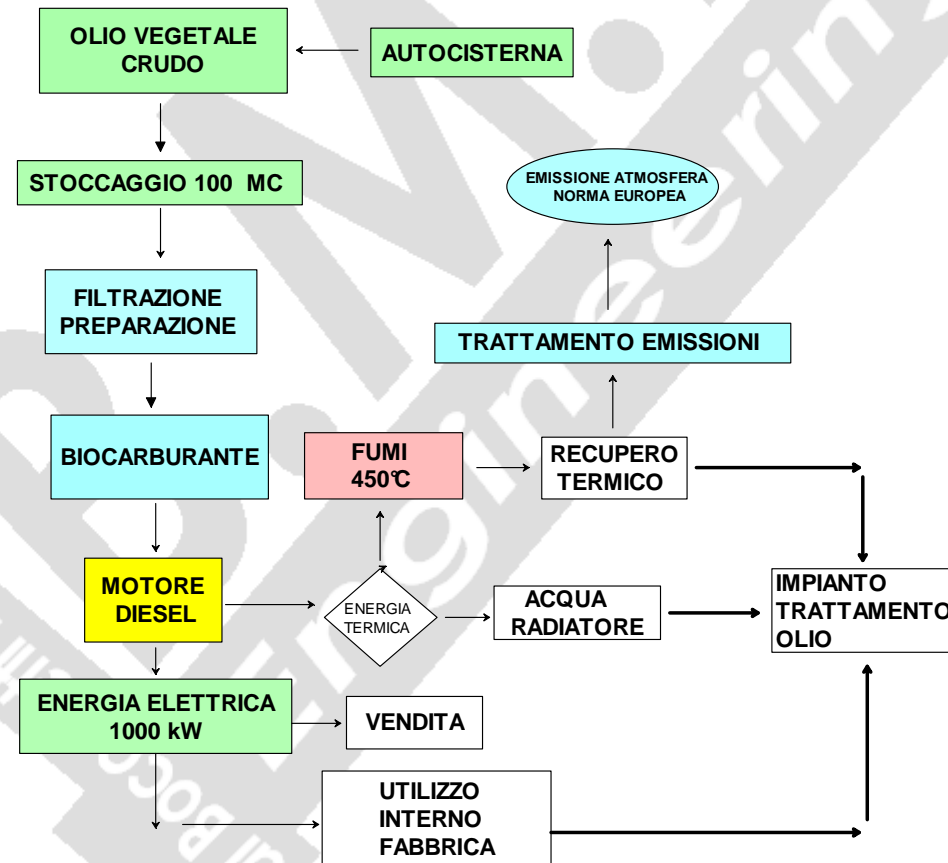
OLIO VEGETALE CRUDO

AUTOCISTERNA

STOCCAGGIO 100 MC

EMISSIONE ATMOSFERA NORMA EUROPEA

FILTRAZIONE PREPARAZIONE

TRATTAMENTO EMISSIONI

BIOCARBURANTE

FUMI 450°C

RECUPERO TERMICO

MOTORE DIESEL

ENERGIA TERMICA

ACQUA RADIATORE

IMPIANTO TRATTAMENTO OLIO

ENERGIA ELETTRICA 1000 kW

VENDITA

UTILIZZO INTERNO FABBRICA